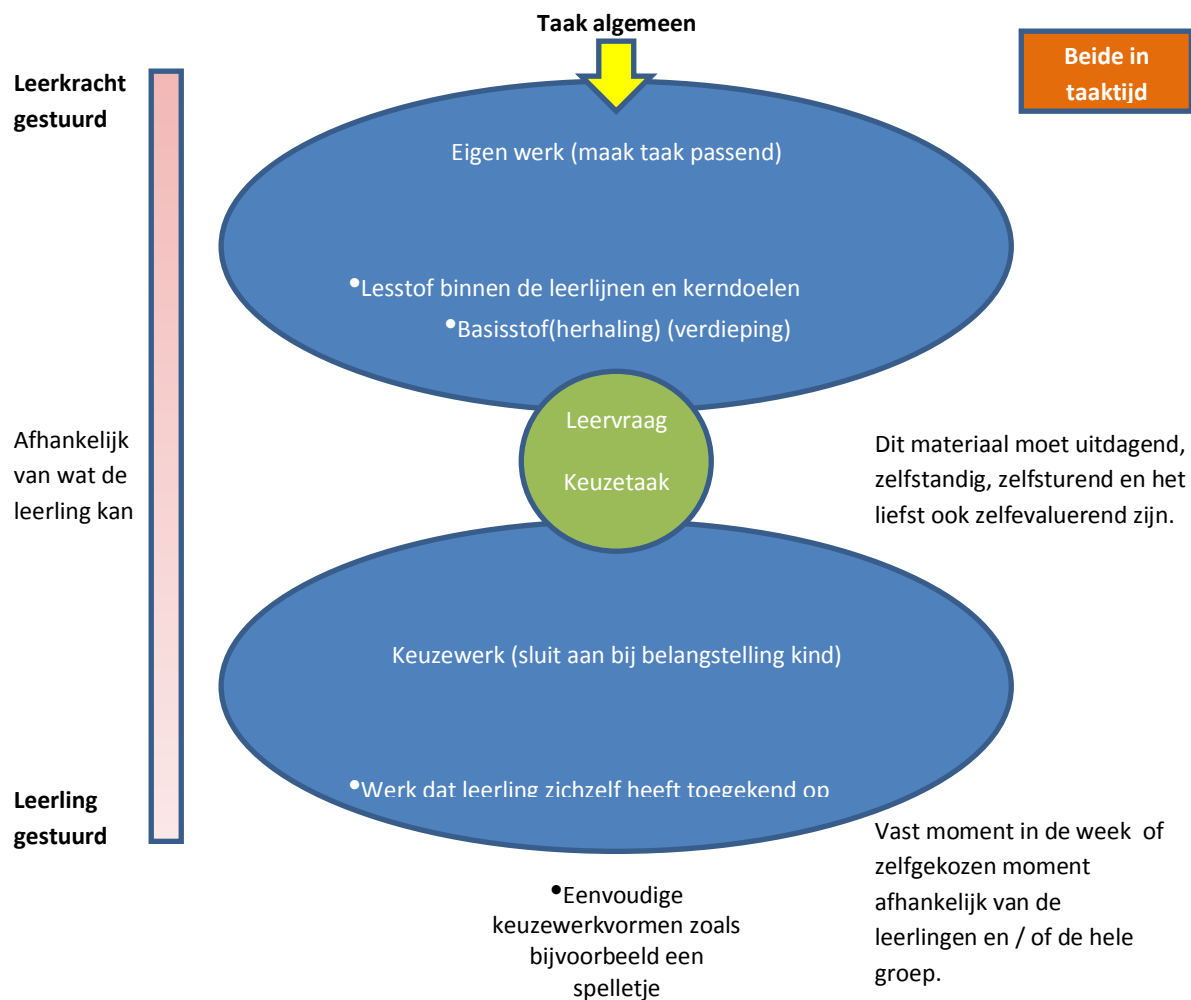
Taak algemeen

Beide in taaktijd

Leerkracht gestuurd

Eigen werk (maak taak passend)

•Lesstof binnen de leerlijnen en kerndoelen

•Basisstof(herhaling) (verdieping)

Leervraag

Keuzetaak

Afhankelijk van wat de leerling kan

Dit materiaal moet uitdagend, zelfstandig, zelfsturend en het liefst ook zelfevaluerend zijn.

Keuzewerk (sluit aan bij belangstelling kind)

•Werk dat leerling zichzelf heeft toegekend op

Leerling gestuurd

Vast moment in de week of zelfgekozen moment afhankelijk van de leerlingen en / of de hele groep.

•Eenvoudige keuzewerkvormen zoals bijvoorbeeld een spelletje